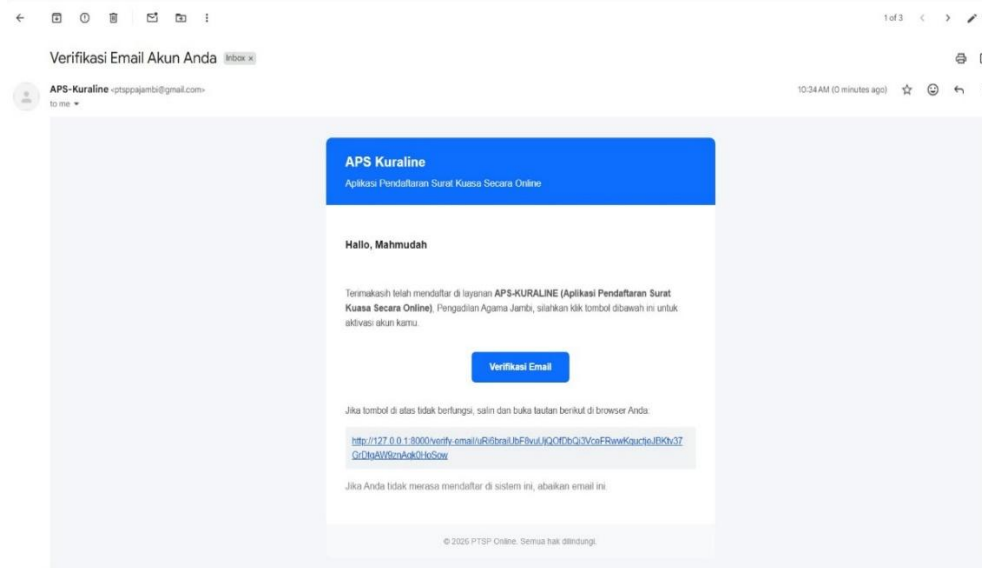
1 of 3

Verifikasi Email Akun Anda Inbox ×

APS-Kuraline <ptsppajambi@gmail.com>
to me

10:34 AM (0 minutes ago)

APS Kuraline
Aplikasi Pendaftaran Surat Kuasa Secara Online

Hallo, Mahmudah

Terimakasih telah mendaftar di layanan **APS-KURALINE (Aplikasi Pendaftaran Surat Kuasa Secara Online)**, Pengadilan Agama Jambi, silahkan klik tombol dibawah ini untuk aktivasi akun kamu.

Verifikasi Email

Jika tombol di atas tidak berfungsi, salin dan buka tautan berikut di browser Anda:

http://127.0.0.1:8000/verify-email/uRi6braiUbF8vuUjQOfDbQi3VcaFRwwKguctjeJBKtv37GrDlgAW6znAqk0HoSow

Jika Anda tidak merasa mendaftar di sistem ini, abaikan email ini.

© 2026 PTSP Online. Semua hak dilindungi.